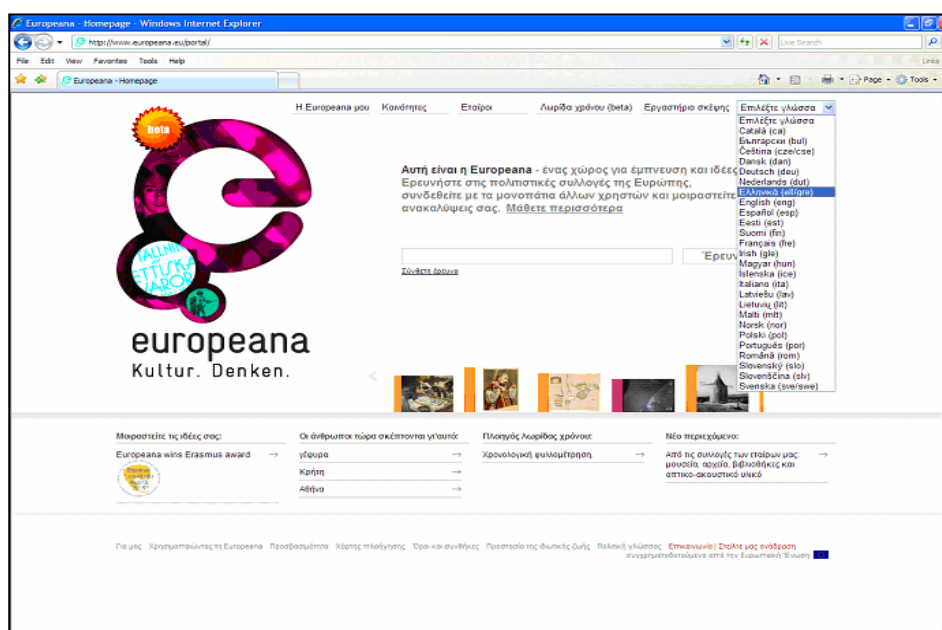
Europeana - Homepage - Windows Internet Explorer

http://www.europeana.eu/portal/

Live Search

File Edit View Favorites Tools Help

Links

Europeana - Homepage

Page Tools

Η Europeana μου Κοινότητες Εταίροι Λωρίδα χρόνου (beta) Εργαστήριο σκέψης Επιλέξτε γλώσσα

Επιλέξτε γλώσσα
Català (ca)
Български (bul)
Čeština (cze/cse)
Dansk (dan)
Deutsch (deu)
Nederlands (dut)
Ελληνικά (ell/gre)
English (eng)
Español (esp)
Eesti (est)
Suomi (fin)
Français (fre)
Irish (gle)
Magyar (hun)
Íslenska (ice)
Italiano (ita)
Latviešu (lav)
Lietuvių (lit)
Malti (mlt)
Norsk (nor)
Polski (pol)
Português (por)
Română (rom)
Slovenský (slo)
Slovenščina (slv)
Svenska (sve/swe)

beta

TALLINN ETTUKA VAROR

europeana
Kultur. Denken.

Αυτή είναι η Europeana - ένας χώρος για έμπνευση και ιδέες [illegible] Ερευνήστε στις πολιτιστικές συλλογές της Ευρώπης, συνδεθείτε με τα μονοπάτια άλλων χρηστών και μοιραστείτε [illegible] ανακαλύψεις σας. Μάθετε περισσότερα

Έρευν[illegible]

Σύνθετη έρευνα

Μοιραστείτε τις ιδέες σας:
Europeana wins Erasmus award

Οι άνθρωποι τώρα σκέπτονται γι'αυτό:
γέφυρα
Κρήτη
Αθήνα

Πλοηγός Λωρίδας χρόνου:
Χρονολογική φυλλομέτρηση

Νέο περιεχόμενο:
Από τις συλλογές των εταίρων μας: μουσεία, αρχεία, βιβλιοθήκες και οπτικο-ακουστικό υλικό

Για μας Χρησιμοποιώντας τη Europeana Προσβασιμότητα Χάρτης πλοήγησης Όροι και συνθήκες Προστασία της ιδιωτικής ζωής Πολιτική γλώσσας Επικοινωνία | Στείλτε μας ανάδραση
συγχρηματοδοτούμενο από την Ευρωπαϊκή Ένωση